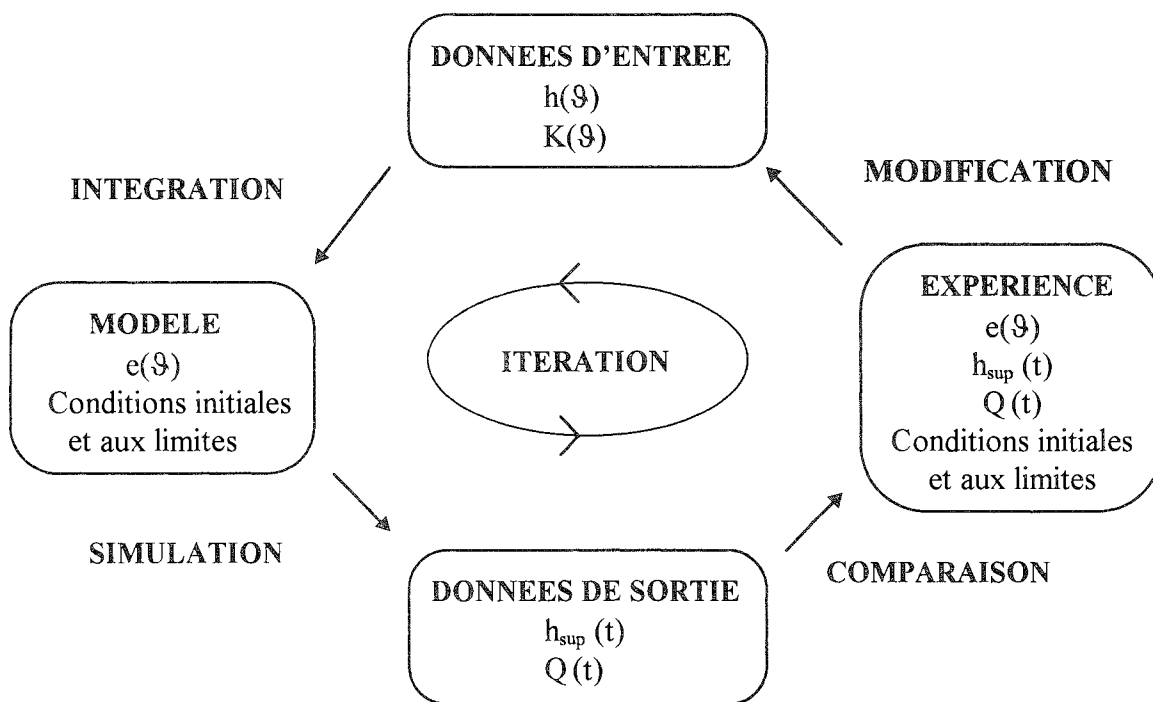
DONNEES D'ENTREE
$h(\vartheta)$
$K(\vartheta)$

INTEGRATION

MODIFICATION

MODELE
$e(\vartheta)$
Conditions initiales et aux limites

ITERATION

EXPERIENCE
$e(\vartheta)$
$h_{sup}(t)$
$Q(t)$
Conditions initiales et aux limites

SIMULATION

COMPARAISON

DONNEES DE SORTIE
$h_{sup}(t)$
$Q(t)$